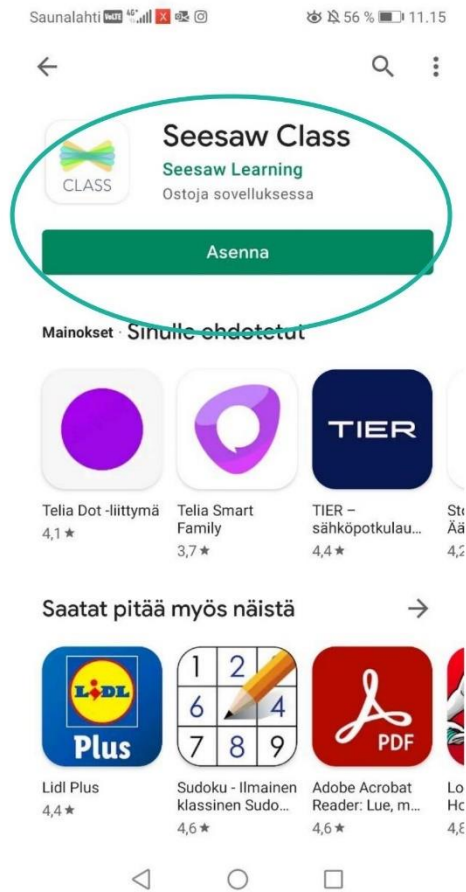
Saunalahti VoLTE 4G 56 % 11.15

Seesaw Class
Seesaw Learning
Ostoja sovelluksessa
CLASS

Asenna

Mainokset · Sinulle ehdotetut

Telia Dot -liittymä
4,1 ★

Telia Smart Family
3,7 ★

TIER
TIER – sähköpotkulau...
4,4 ★

St
Ää
4,2

Saatat pitää myös näistä →

LIDL Plus
Lidl Plus
4,4 ★

1 2 6 4 7 8 9
Sudoku - Ilmainen klassinen Sudo...
4,6 ★

PDF
Adobe Acrobat Reader: Lue, m...
4,6 ★

Lo
Ho
4,8